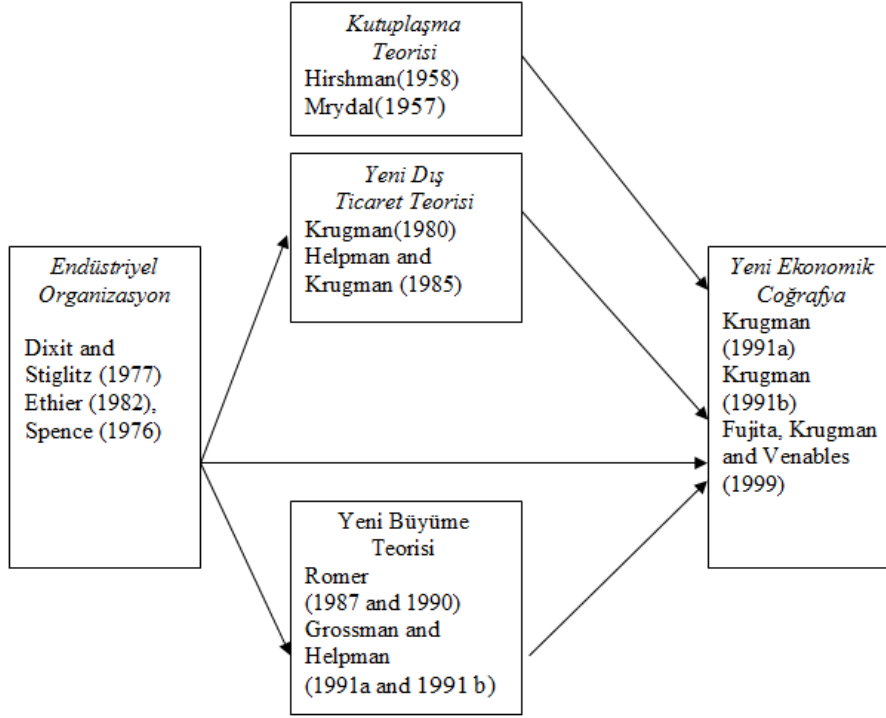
Kutuplaşma Teorisi
Hirshman(1958)
Mrydal(1957)

Yeni Dış Ticaret Teorisi
Krugman(1980)
Helpman and Krugman (1985)

Endüstriyel Organizasyon

Dixit and Stiglitz (1977)
Ethier (1982),
Spence (1976)

Yeni Ekonomik Coğrafya
Krugman (1991a)
Krugman (1991b)
Fujita, Krugman and Venables (1999)

Yeni Büyüme Teorisi
Romer
(1987 and 1990)
Grossman and Helpman
(1991a and 1991 b)